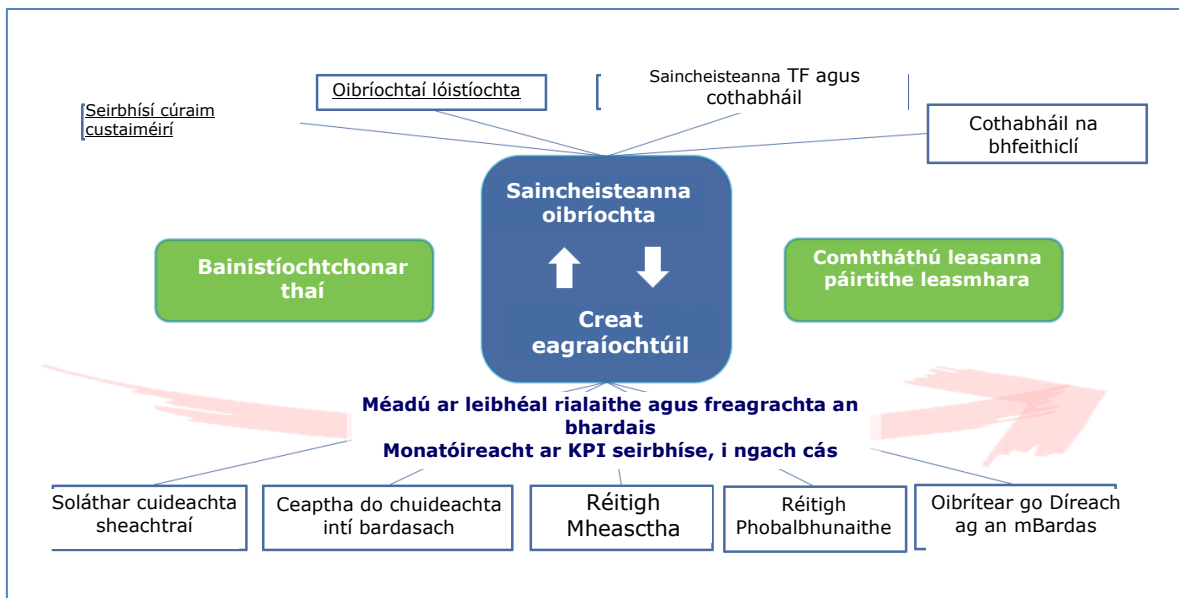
Seirbhísí cúraim custaiméirí

Oibríochtaí lóistíochta

Saincheisteanna TF agus cothabháil

Cothabháil na bhfeithiclí

Saincheisteanna oibríochta

Creat eagraíochtúil

Bainistíochtchonar thaí

Comhtháthú leasanna páirtithe leasmhara

Méadú ar leibhéal rialaithe agus freagrachta an bhardais
Monatóireacht ar KPI seirbhíse, i ngach cás

Soláthar cuideachta sheachtraí

Ceaptha do chuideachta intí bardasach

Réitigh Mheasctha

Réitigh Phobalbhunaithe

Oibrítear go Díreach ag an mBardas